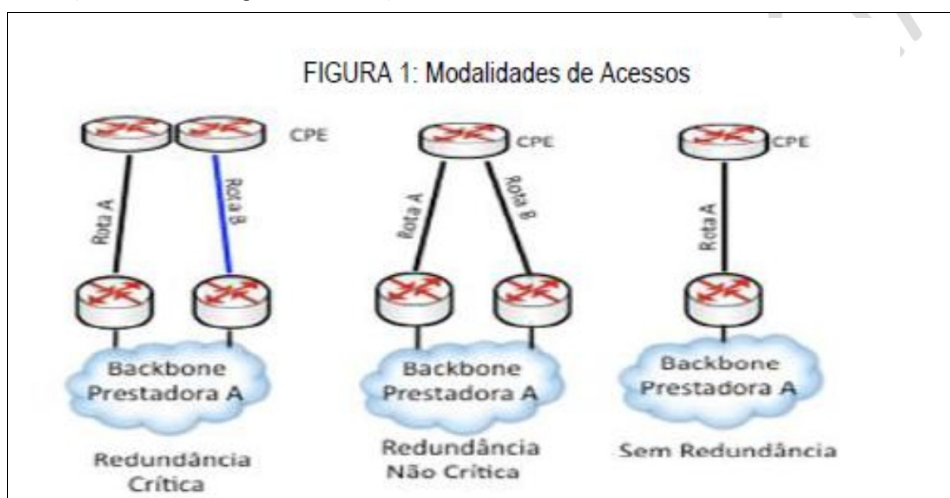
FIGURA 1: Modalidades de Acessos

CPE

Rota A

Rota B

Backbone Prestadora A

Redundância Crítica

CPE

Rota A

Rota B

Backbone Prestadora A

Redundância Não Crítica

CPE

Rota A

Backbone Prestadora A

Sem Redundância